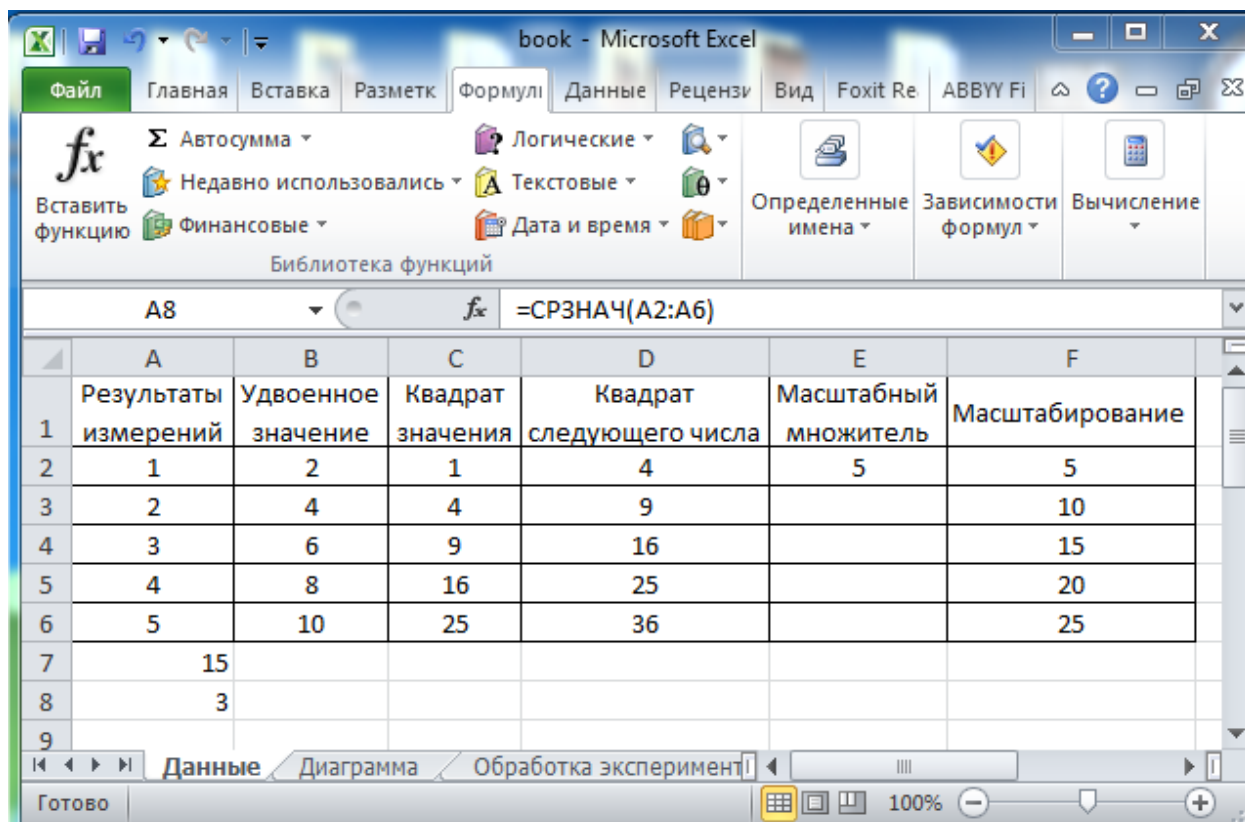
book - Microsoft Excel

Файл | Главная | Вставка | Разметк | Формулы | Данные | Рецензи | Вид | Foxit Re | ABBYY Fi

$f_x$ Вставить функцию
Σ Автосумма ▾
Недавно использовались ▾
Финансовые ▾
Логические ▾
Текстовые ▾
Дата и время ▾
Библиотека функций
Определенные имена ▾
Зависимости формул ▾
Вычисление ▾

A8 | $f_x$ | =СРЗНАЧ(A2:A6)

| | A | B | C | D | E | F |
|---|---|---|---|---|---|---|
| 1 | Результаты измерений | Удвоенное значение | Квадрат значения | Квадрат следующего числа | Масштабный множитель | Масштабирование |
| 2 | 1 | 2 | 1 | 4 | 5 | 5 |
| 3 | 2 | 4 | 4 | 9 | | 10 |
| 4 | 3 | 6 | 9 | 16 | | 15 |
| 5 | 4 | 8 | 16 | 25 | | 20 |
| 6 | 5 | 10 | 25 | 36 | | 25 |
| 7 | 15 | | | | | |
| 8 | 3 | | | | | |
| 9 | | | | | | |

Данные | Диаграмма | Обработка эксперимент

Готово | 100%